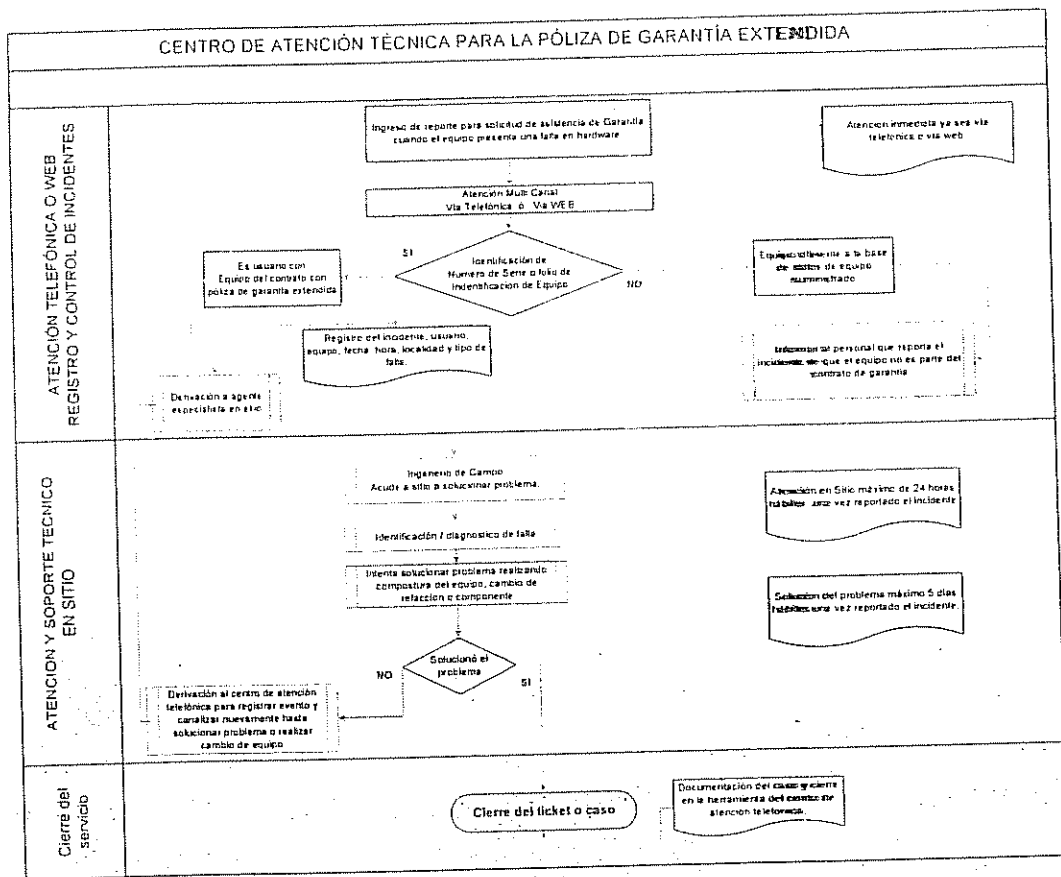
CENTRO DE ATENCIÓN TÈCNICA PARA LA PÓLIZA DE GARANTÍA EXTENDIDA

ATENCIÓN TELEFÓNICA O WEB REGISTRO Y CONTROL DE INCIDENTES

Ingreso de reporte para solicitud de asistencia de Garantía cuando el equipo presenta una falla en hardware

Atención inmediata ya sea vía telefónica o vía web

Atención Multi Canal Vía Telefónica ó Vía WEB

SI

Identificación de Numero de Serie o folio de Indentificación de Equipo

NO

Es usuario con Equipo del contrato con póliza de garantía extendida

Equipo diferente a la base de datos de equipo suministrado

Registro del incidente, usuario, equipo, fecha, hora, localidad y tipo de falla.

Informar al personal que reporta el incidente, de que el equipo no es parte del contrato de garantía

Derivación a agente especialista en sitio

ATENCION Y SOPORTE TECNICO EN SITIO

Ingeniero de Campo Acude a sitio a solucionar problema.

Atención en Sitio máximo de 24 horas hábiles una vez reportado el incidente

Identificación / diagnostico de falla

Intenta solucionar problema realizando compostura del equipo, cambio de refacción o componente

Solución del problema máximo 5 días hábiles una vez reportado el incidente.

Solucionó el problema

NO

SI

Derivación al centro de atención telefónica para registrar evento y canalizar nuevamente hasta solucionar problema o realizar cambio de equipo

Cierre del servicio

Cierre del ticket o caso

Documentación del caso y cierre en la herramienta del centro de atención telefónica.